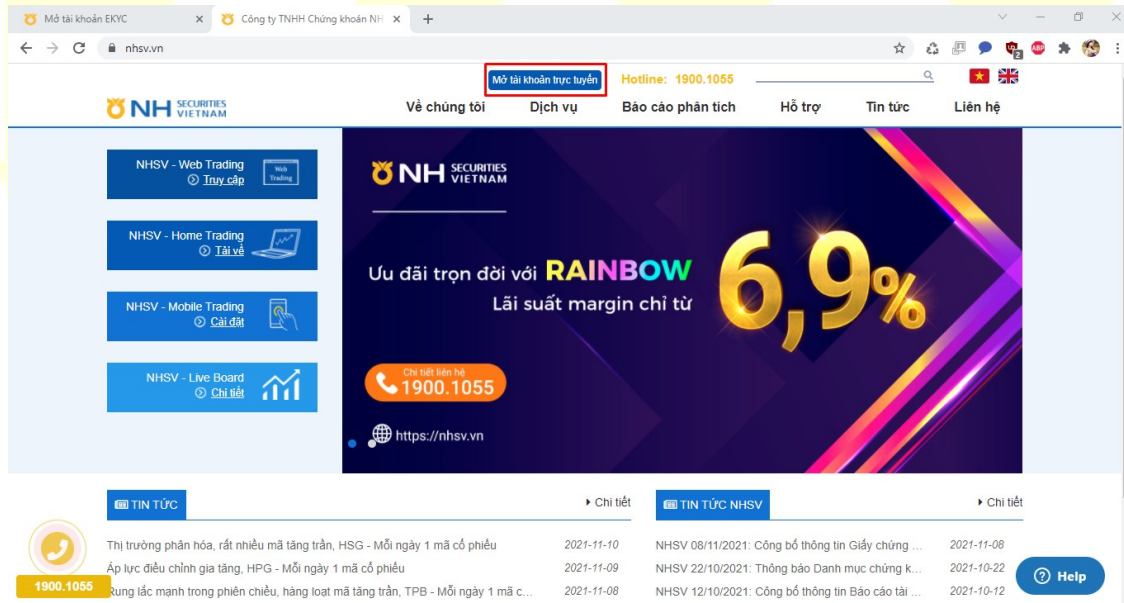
Mở tài khoản EKYC ×
Công ty TNHH Chứng khoán NH ×
+
nhsv.vn

Mở tài khoản trực tuyến
Hotline: 1900.1055

NH SECURITIES VIETNAM
Về chúng tôi
Dịch vụ
Báo cáo phân tích
Hỗ trợ
Tin tức
Liên hệ

NHSV - Web Trading
Truy cập
Web Trading

NHSV - Home Trading
Tải về

NHSV - Mobile Trading
Cài đặt

NHSV - Live Board
Chi tiết

NH SECURITIES VIETNAM
Ưu đãi trọn đời với RAINBOW
Lãi suất margin chỉ từ
6,9%
Chi tiết liên hệ
1900.1055
https://nhsv.vn

TIN TỨC
Chi tiết

| | |
|---|---|
| Thị trường phân hóa, rất nhiều mã tăng trần, HSG - Mỗi ngày 1 mã cổ phiếu | 2021-11-10 |
| Áp lực điều chỉnh gia tăng, HPG - Mỗi ngày 1 mã cổ phiếu | 2021-11-09 |
| Rung lắc mạnh trong phiên chiều, hàng loạt mã tăng trần, TPB - Mỗi ngày 1 mã c... | 2021-11-08 |

TIN TỨC NHSV
Chi tiết

| | |
|---|---|
| NHSV 08/11/2021: Công bố thông tin Giấy chứng ... | 2021-11-08 |
| NHSV 22/10/2021: Thông báo Danh mục chứng k... | 2021-10-22 |
| NHSV 12/10/2021: Công bố thông tin Báo cáo tài ... | 2021-10-12 |

1900.1055
Help